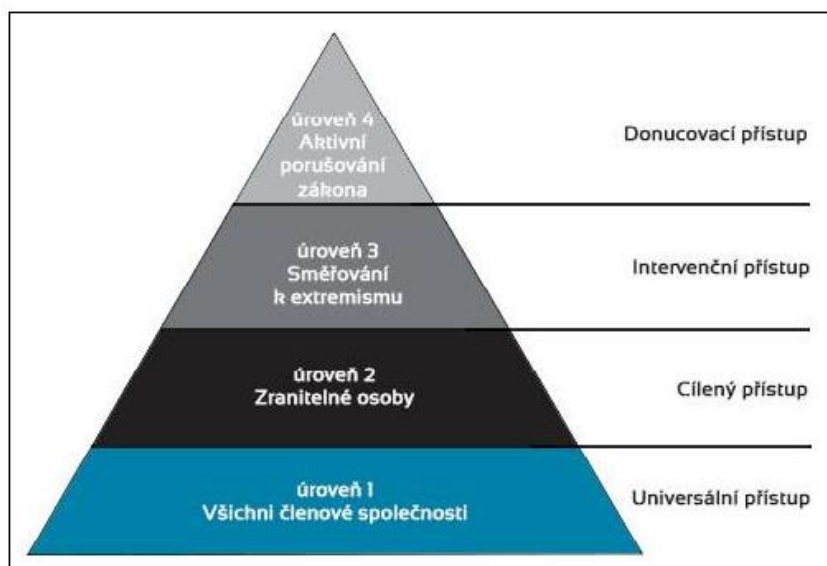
úroveň 4
Aktivní porušování zákona

Donucovací přístup

úroveň 3
Směřování k extremismu

Intervenční přístup

úroveň 2
Zranitelné osoby

Cílený přístup

úroveň 1
Všichni členové společnosti

Universální přístup